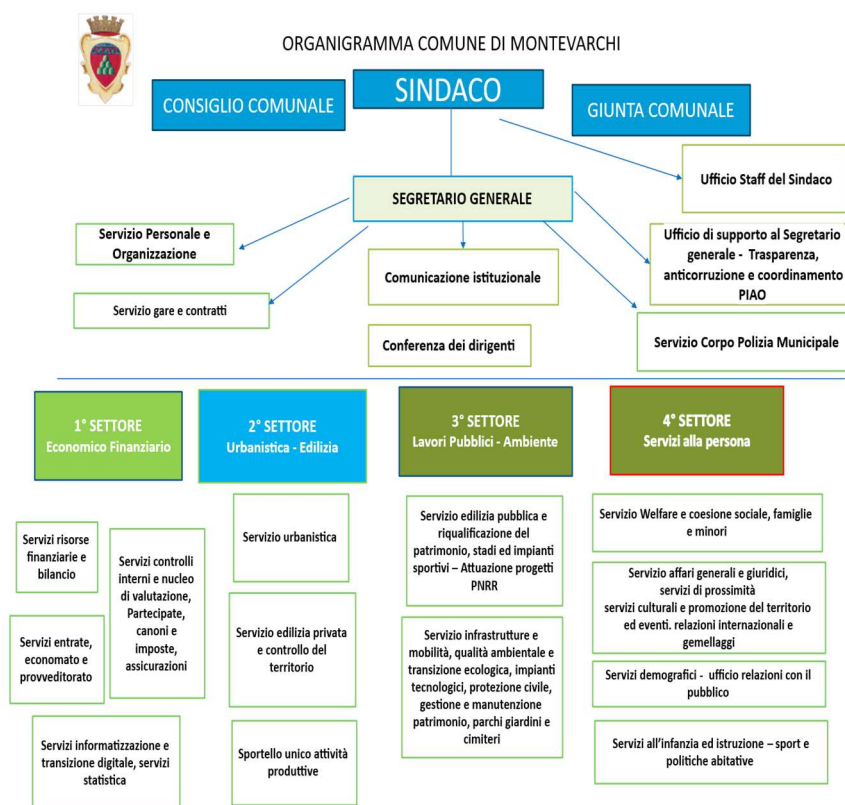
ORGANIGRAMMA COMUNE DI MONTEVARCHI

CONSIGLIO COMUNALE

SINDACO

GIUNTA COMUNALE

Ufficio Staff del Sindaco

SEGRETARIO GENERALE

Servizio Personale e Organizzazione

Ufficio di supporto al Segretario generale - Trasparenza, anticorruzione e coordinamento PIAO

Comunicazione istituzionale

Servizio gare e contratti

Servizio Corpo Polizia Municipale

Conferenza dei dirigenti

1° SETTORE
Economico Finanziario

2° SETTORE
Urbanistica - Edilizia

3° SETTORE
Lavori Pubblici - Ambiente

4° SETTORE
Servizi alla persona

Servizi risorse finanziarie e bilancio

Servizi controlli interni e nucleo di valutazione, Partecipate, canoni e imposte, assicurazioni

Servizi entrate, economato e provveditorato

Servizi informatizzazione e transizione digitale, servizi statistica

Servizio urbanistica

Servizio edilizia privata e controllo del territorio

Sportello unico attività produttive

Servizio edilizia pubblica e riqualificazione del patrimonio, stadi ed impianti sportivi – Attuazione progetti PNRR

Servizio infrastrutture e mobilità, qualità ambientale e transizione ecologica, impianti tecnologici, protezione civile, gestione e manutenzione patrimonio, parchi giardini e cimiteri

Servizio Welfare e coesione sociale, famiglie e minori

Servizio affari generali e giuridici, servizi di prossimità
servizi culturali e promozione del territorio ed eventi. relazioni internazionali e gemellaggi

Servizi demografici - ufficio relazioni con il pubblico

Servizi all'infanzia ed istruzione – sport e politiche abitative